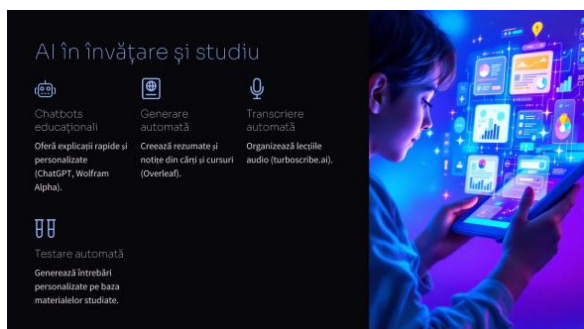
AI în învățare și studiu

Chatbots educaționali

Oferă explicații rapide și personalizate (ChatGPT, Wolfram Alpha).

Generare automată

Creează rezumate și notițe din cărți și cursuri (Overleaf).

Transcriere automată

Organizează lecțiile audio (turboscribe.ai).

Testare automată

Generează întrebări personalizate pe baza materialelor studiate.